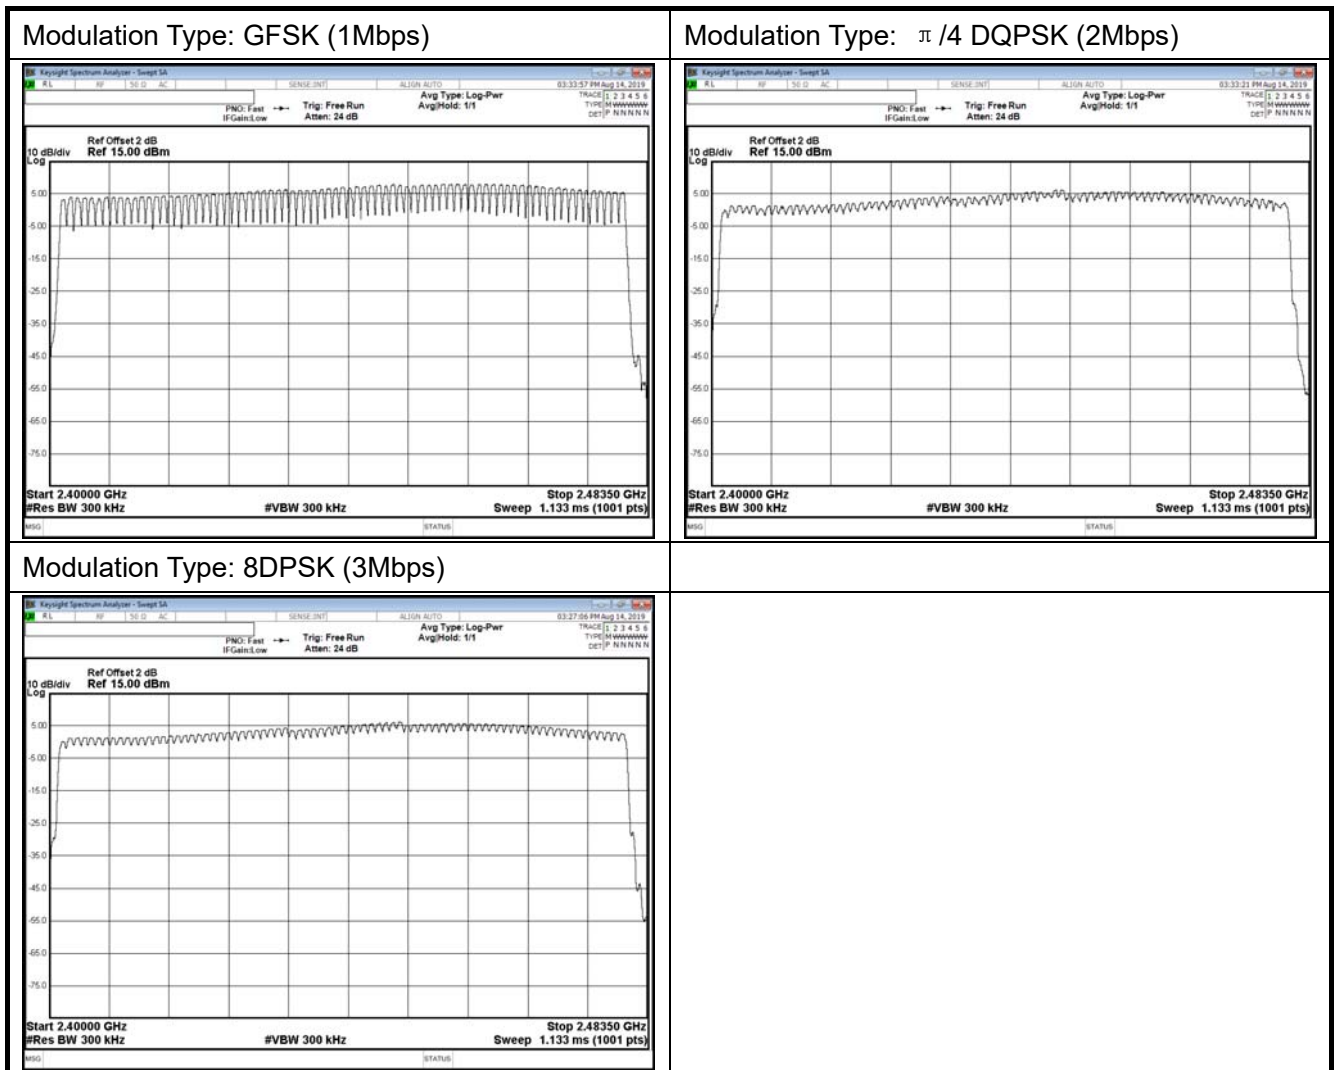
| Modulation Type: GFSK (1Mbps) | Modulation Type: π /4 DQPSK (2Mbps) |
|---|---|
| Keysight Spectrum Analyzer - Swept SA<br>RL RF 50 Ω AC SENSE:INT ALIGN AUTO 03:33:57 PM Aug 14, 2019<br>PNO: Fast IFGain:Low Trig: Free Run Atten: 24 dB Avg Type: Log-Pwr Avg\|Hold: 1/1 TRACE 1 2 3 4 5 6 TYPE M WWWWW DET P N N N N N<br>Ref Offset 2 dB<br>10 dB/div Ref 15.00 dBm<br>Log<br>5.00 -5.00 -15.0 -25.0 -35.0 -45.0 -55.0 -65.0 -75.0<br>Start 2.40000 GHz #Res BW 300 kHz #VBW 300 kHz Stop 2.48350 GHz Sweep 1.133 ms (1001 pts)<br>MSG STATUS | Keysight Spectrum Analyzer - Swept SA<br>RL RF 50 Ω AC SENSE:INT ALIGN AUTO 03:33:21 PM Aug 14, 2019<br>PNO: Fast IFGain:Low Trig: Free Run Atten: 24 dB Avg Type: Log-Pwr Avg\|Hold: 1/1 TRACE 1 2 3 4 5 6 TYPE M WWWWW DET P N N N N N<br>Ref Offset 2 dB<br>10 dB/div Ref 15.00 dBm<br>Log<br>5.00 -5.00 -15.0 -25.0 -35.0 -45.0 -55.0 -65.0 -75.0<br>Start 2.40000 GHz #Res BW 300 kHz #VBW 300 kHz Stop 2.48350 GHz Sweep 1.133 ms (1001 pts)<br>MSG STATUS |
| Modulation Type: 8DPSK (3Mbps) | |
| Keysight Spectrum Analyzer - Swept SA<br>RL RF 50 Ω AC SENSE:INT ALIGN AUTO 03:27:06 PM Aug 14, 2019<br>PNO: Fast IFGain:Low Trig: Free Run Atten: 24 dB Avg Type: Log-Pwr Avg\|Hold: 1/1 TRACE 1 2 3 4 5 6 TYPE M WWWWW DET P N N N N N<br>Ref Offset 2 dB<br>10 dB/div Ref 15.00 dBm<br>Log<br>5.00 -5.00 -15.0 -25.0 -35.0 -45.0 -55.0 -65.0 -75.0<br>Start 2.40000 GHz #Res BW 300 kHz #VBW 300 kHz Stop 2.48350 GHz Sweep 1.133 ms (1001 pts)<br>MSG STATUS | |